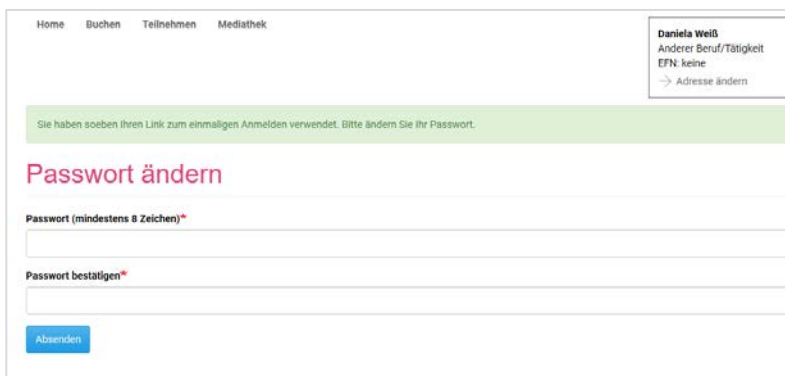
Home Buchen Teilnehmen Mediathek

Daniela Weiß
Anderer Beruf/Tätigkeit
EFN: keine
→ Adresse ändern

Sie haben soeben Ihren Link zum einmaligen Anmelden verwendet. Bitte ändern Sie Ihr Passwort.

Passwort ändern

Passwort (mindestens 8 Zeichen)*

Passwort bestätigen*

Absenden